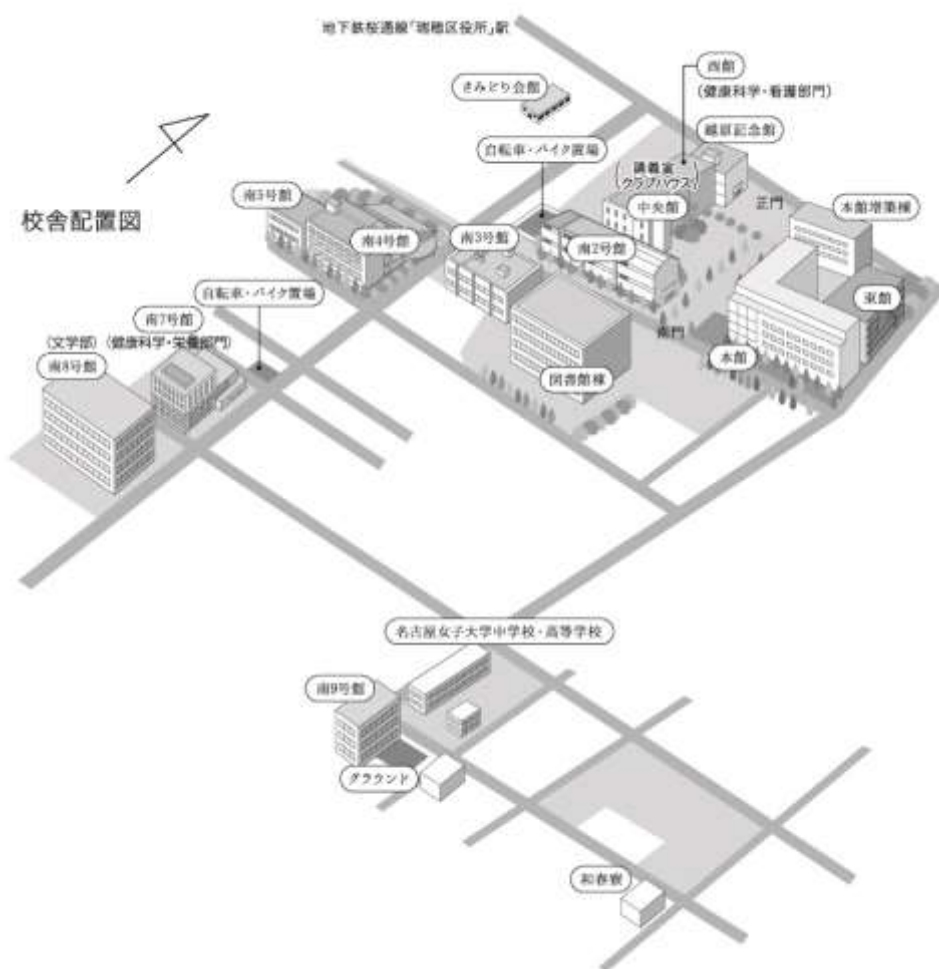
地下鉄桜通線「瑞穂区役所」駅

さみどり会館

西館
(健康科学・看護部門)

越原記念館

自転車・バイク置場

講義室
(クラブハウス)

中央館

正門

本館増築棟

校舎配置図

南5号館

南4号館

南3号館

南2号館

東館

自転車・バイク置場

南7号館
(健康科学・栄養部門)

(文学部)

南8号館

南門

本館

図書館棟

名古屋女子大学中学校・高等学校

南9号館

グラウンド

和春寮